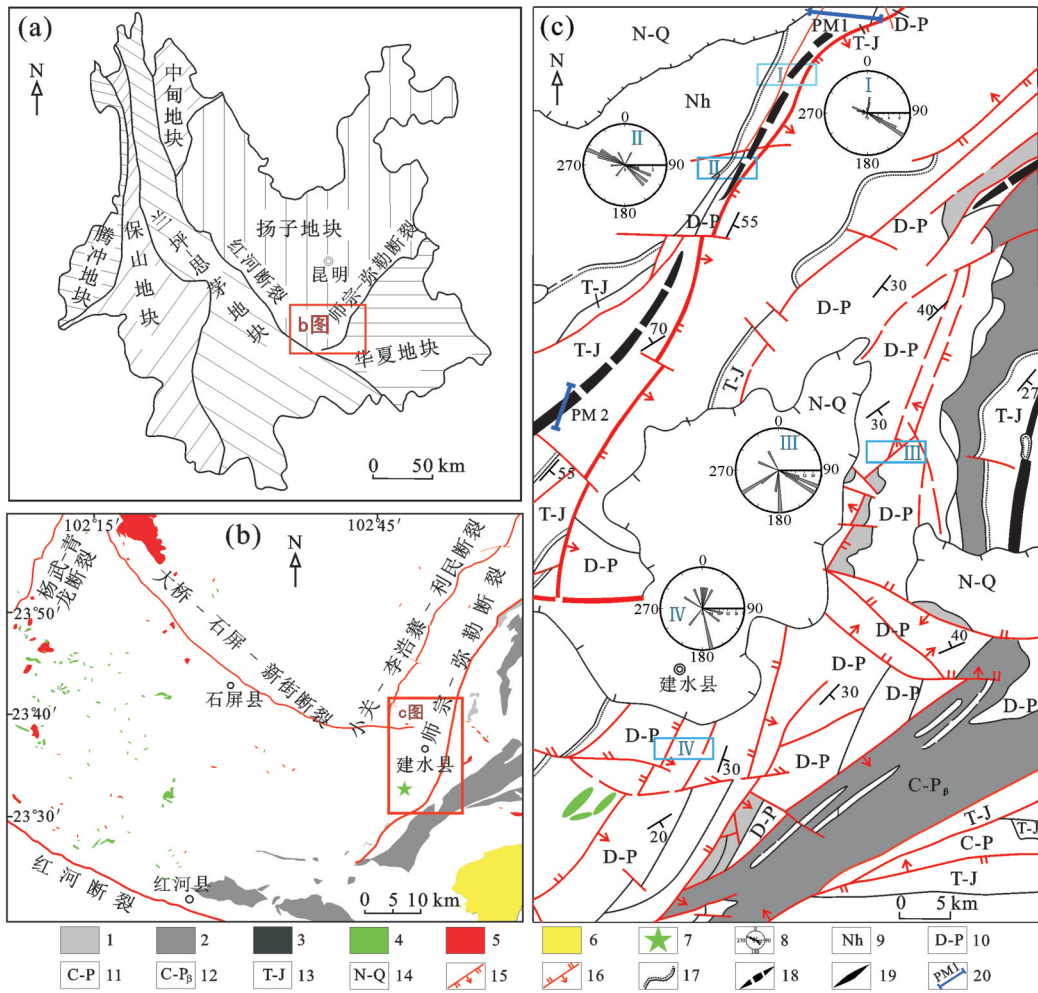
(a)

N

中甸地块

腾冲地块

保山地块

兰坪思茅地块

红河断裂

扬子地块

昆明

师宗-弥勒断裂

b图

华夏地块

0 50 km

(b)

102°15′

102°45′

N

杨武-青龙断裂

大桥-石屏-新街断裂

小关-李浩寨-利民断裂

师宗-弥勒断裂

-23°50′

-23°40′

-23°30′

石屏县

c图

建水县

红河断裂

红河县

0 5 10 km

(c)

N

N-Q

PM1

D-P

T-J

Nh

I

0

270

90

180

II

0

270

90

180

D-P

55

T-J

T-J

70

PM 2

55

T-J

D-P

30

40

D-P

D-P

T-J

N-Q

30

III

0

270

90

180

III

27

T-J

D-P

D-P

N-Q

IV

0

270

90

180

建水县

D-P

40

D-P

30

D-P

D-P

D-P

IV

30

D-P

C-P$_β$

D-P

20

D-P

T-J

T-J

C-P

T-J

0 5 km

1
2
3
4
5
6
7
8
Nh 9
D-P 10
C-P 11
C-P$_β$ 12
T-J 13
N-Q 14
15
16
17
18
19
PM1 20